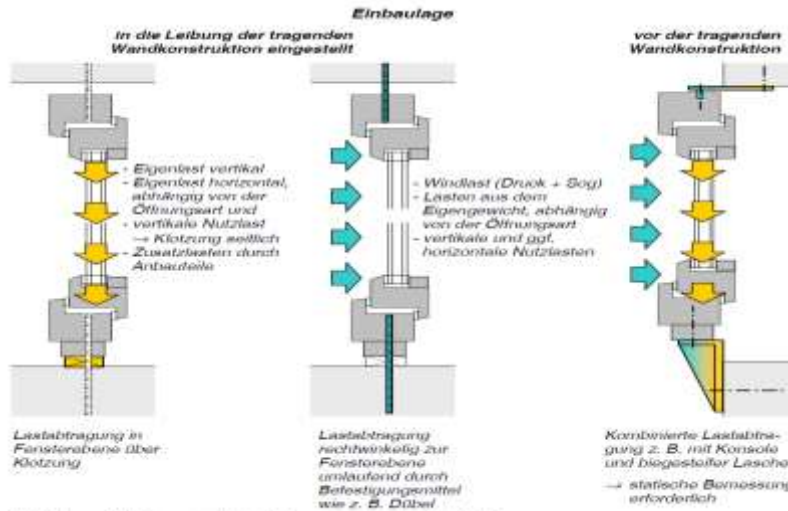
Einbaulage

in die Leibung der tragenden Wandkonstruktion eingestellt

vor der tragenden Wandkonstruktion

- Eigenlast vertikal
- Eigenlast horizontal, abhängig von der Öffnungsart und
- vertikale Nutzlast
→ Klotzung seitlich
- Zusatzlasten durch Anbauteile

- Windlast (Druck + Sog)
- Lasten aus dem Eigengewicht, abhängig von der Öffnungsart
- vertikale und ggf. horizontale Nutzlasten

Lastabtragung in Fensterebene über Klotzung

Lastabtragung rechtwinkelig zur Fensterebene umlaufend durch Befestigungsmittel wie z. B. Dübel

Kombinierte Lastabtragung z. B. mit Konsole und biegesteifer Lasche
→ statische Bemessung erforderlich